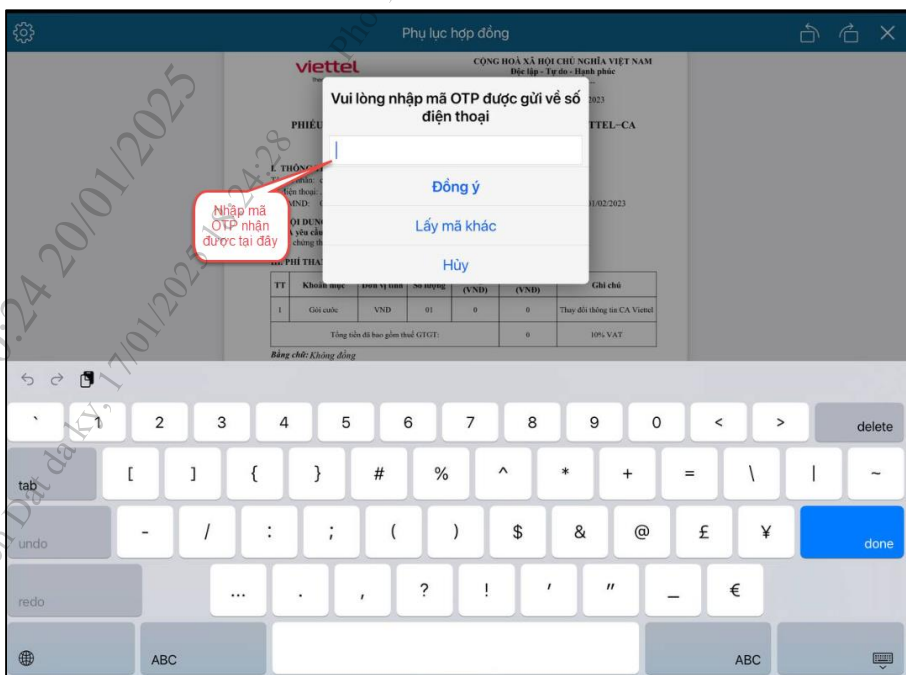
Phụ lục hợp đồng

viettel

CỘNG HOÀ XÃ HỘI CHỦ NGHĨA VIỆT NAM
Độc lập - Tự do - Hạnh phúc

2023

PHIẾU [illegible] TTEL-CA

I. THÔNG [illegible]
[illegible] điện thoại: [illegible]
MND: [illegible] 1/02/2023

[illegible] ỘI DUNG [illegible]
A yêu cầu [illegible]
chứng th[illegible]

III. PHÍ THA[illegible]

| TT | Khoản mục | Đơn vị tính | Số lượng | (VND) | (VND) | Ghi chú |
|---|---|---|---|---|---|---|
| 1 | Gói cước | VND | 01 | 0 | 0 | Thay đổi thông tin CA Viettel |
| | Tổng tiền đã bao gồm thuế GTGT: | | | | 0 | 10% VAT |

Bằng chữ: Không đồng

Vui lòng nhập mã OTP được gửi về số điện thoại

Đồng ý

Lấy mã khác

Hủy

Nhập mã OTP nhận được tại đây

20/01/2025
17/01/2025 14:28

` 1 2 3 4 5 6 7 8 9 0 < > delete
tab [ ] { } # % ^ * + = \ | ~
undo - / : ; ( ) $ & @ £ ¥ done
redo ... . , ? ! ' " _ €
ABC ABC